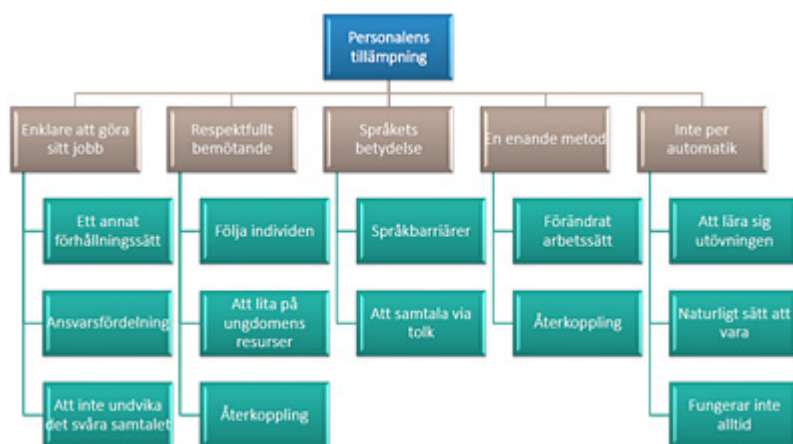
Personalens tillämpning

Enklare att göra sitt jobb

Ett annat förhållningssätt

Ansvarsfördelning

Att inte undvika det svåra samtalet

Respektfullt bemötande

Följa individen

Att lita på ungdomens resurser

Återkoppling

Språkets betydelse

Språkbarriärer

Att samtala via tolk

En enande metod

Förändrat arbetssätt

Återkoppling

Inte per automatik

Att lära sig utövningen

Naturligt sätt att vara

Fungerar inte alltid